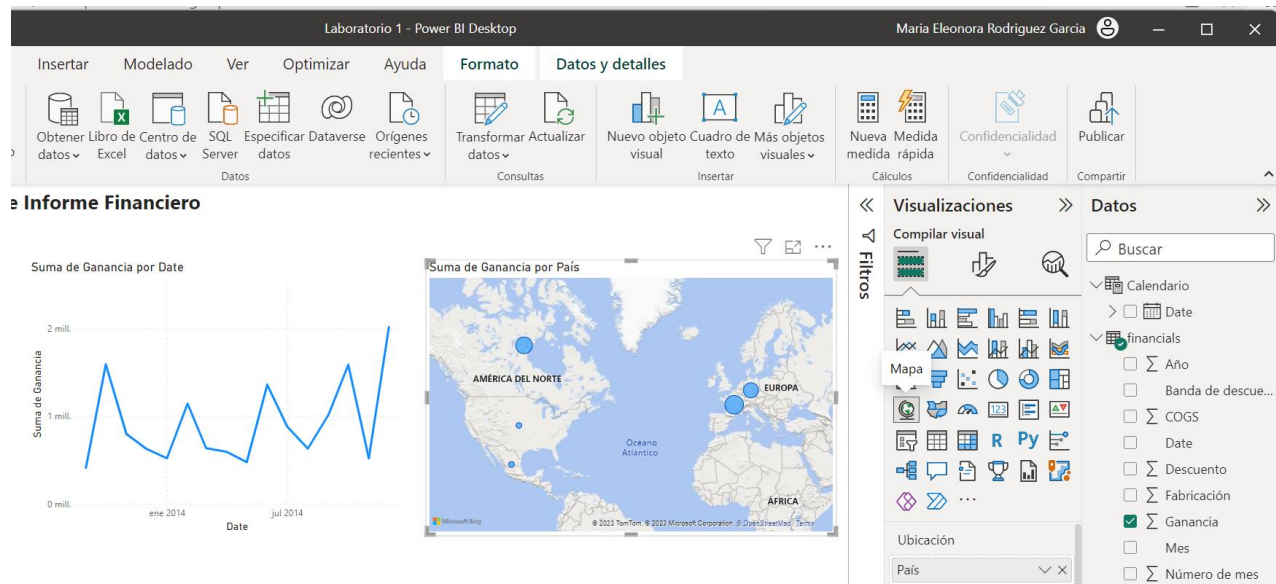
Laboratorio 1 - Power BI Desktop

Maria Eleonora Rodriguez Garcia

Insertar Modelado Ver Optimizar Ayuda Formato Datos y detalles

Obtener datos
Libro de Excel
Centro de datos
SQL Server
Especificar datos
Dataverse
Orígenes recientes
Datos

Transformar datos
Actualizar
Consultas

Nuevo objeto visual
Cuadro de texto
Más objetos visuales
Insertar

Nueva medida
Medida rápida
Cálculos

Confidencialidad
Confidencialidad

Publicar
Compartir

e Informe Financiero

Suma de Ganancia por Date

2 mill.
1 mill.
0 mill.
Suma de Ganancia
ene 2014
jul 2014
Date

Suma de Ganancia por País

AMÉRICA DEL NORTE
EUROPA
Océano Atlántico
ÁFRICA
Microsoft Bing
© 2023 TomTom, © 2023 Microsoft Corporation © OpenStreetMap Terms

Filtros

Visualizaciones
Compilar visual
Mapa
R Py

Ubicación
País

Datos
Buscar
Calendario
Date
financials
∑ Año
Banda de descue...
∑ COGS
Date
∑ Descuento
∑ Fabricación
∑ Ganancia
Mes
∑ Número de mes